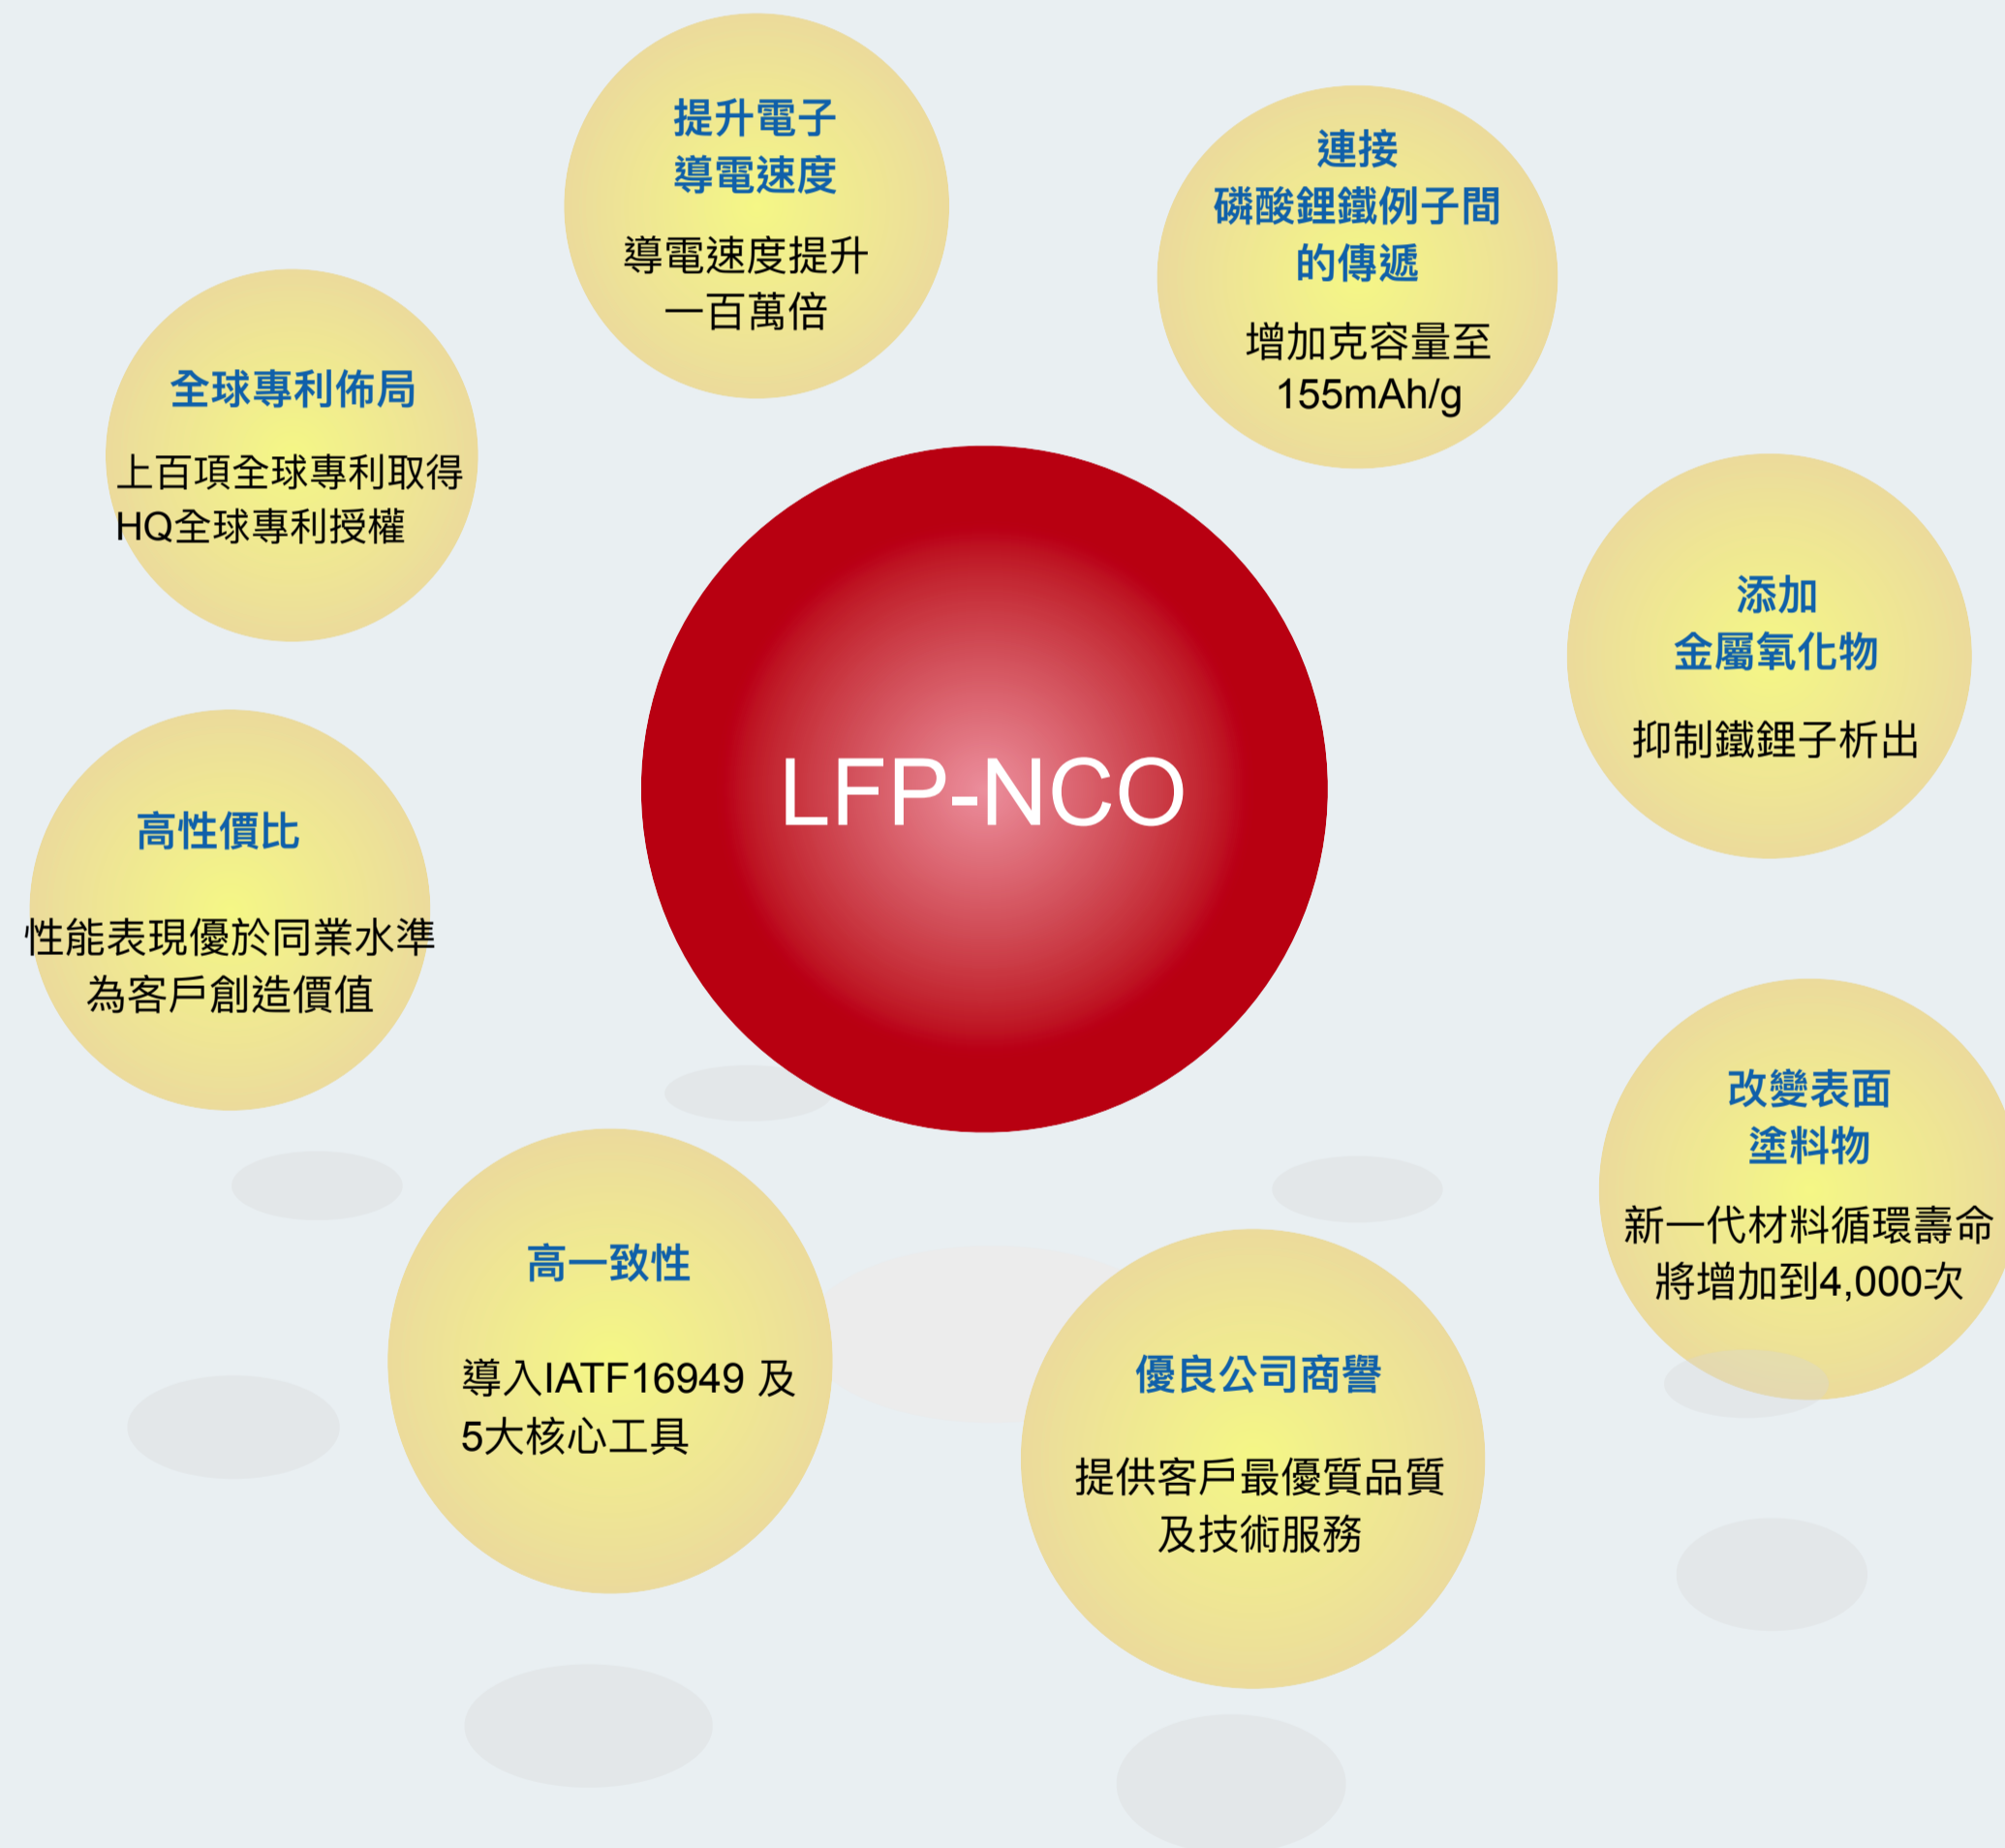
提升電子導電速度

導電速度提升一百萬倍

連接磷酸鋰鐵例子間的傳遞

增加克容量至155mAh/g

全球專利佈局

上百項全球專利取得
HQ全球專利授權

LFP-NCO

添加金屬氧化物

抑制鐵鋰子析出

高性價比

性能表現優於同業水準
為客戶創造價值

改變表面塗料物

新一代材料循環壽命將增加到4,000次

高一致性

導入IATF16949 及
5大核心工具

優良公司商譽

提供客戶最優質品質
及技術服務